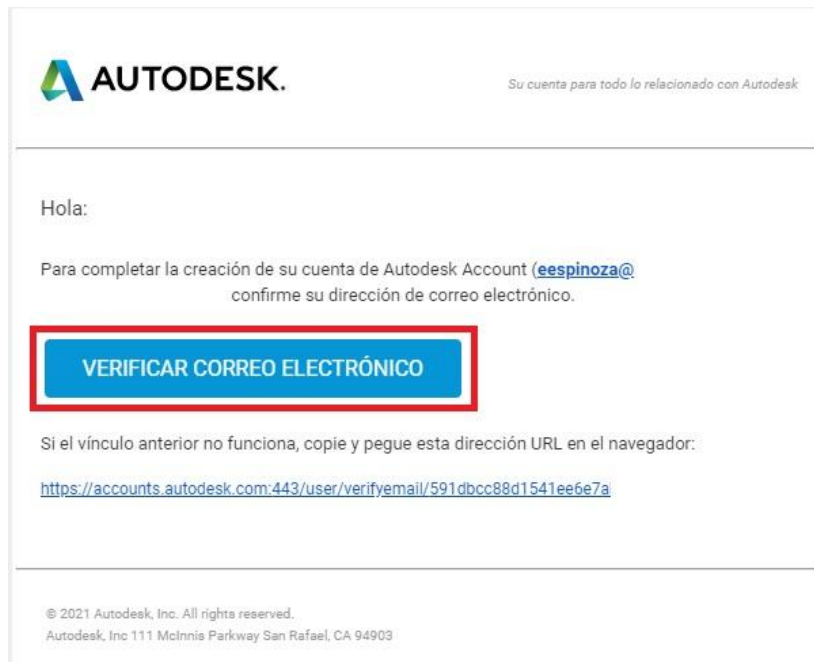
AUTODESK.

Su cuenta para todo lo relacionado con Autodesk

Hola:

Para completar la creación de su cuenta de Autodesk Account (eespinoza@ confirme su dirección de correo electrónico.

VERIFICAR CORREO ELECTRÓNICO

Si el vínculo anterior no funciona, copie y pegue esta dirección URL en el navegador:

https://accounts.autodesk.com:443/user/verifyemail/591dbcc88d1541ee6e7a

© 2021 Autodesk, Inc. All rights reserved.
Autodesk, Inc 111 McInnis Parkway San Rafael, CA 94903